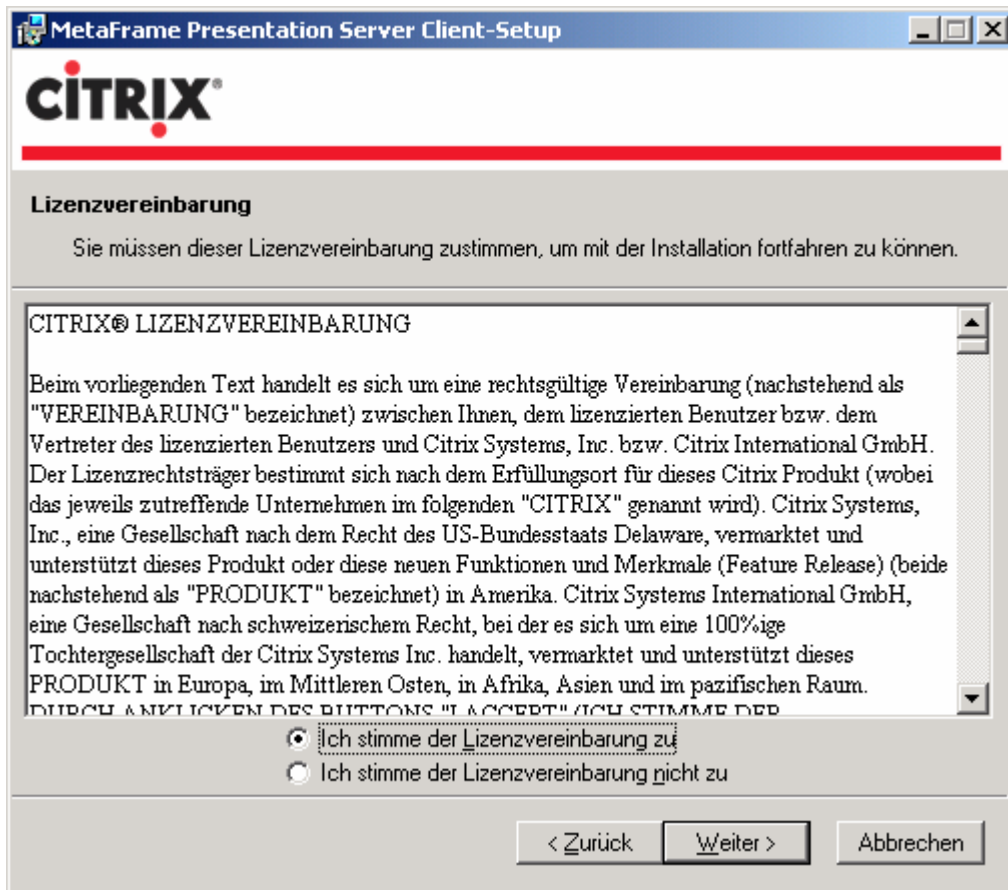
MetaFrame Presentation Server Client-Setup

CiTRIX®

Lizenzvereinbarung

Sie müssen dieser Lizenzvereinbarung zustimmen, um mit der Installation fortfahren zu können.

CITRIX® LIZENZVEREINBARUNG

Beim vorliegenden Text handelt es sich um eine rechtsgültige Vereinbarung (nachstehend als "VEREINBARUNG" bezeichnet) zwischen Ihnen, dem lizenzierten Benutzer bzw. dem Vertreter des lizenzierten Benutzers und Citrix Systems, Inc. bzw. Citrix International GmbH. Der Lizenzrechtsträger bestimmt sich nach dem Erfüllungsort für dieses Citrix Produkt (wobei das jeweils zutreffende Unternehmen im folgenden "CITRIX" genannt wird). Citrix Systems, Inc., eine Gesellschaft nach dem Recht des US-Bundesstaats Delaware, vermarktet und unterstützt dieses Produkt oder diese neuen Funktionen und Merkmale (Feature Release) (beide nachstehend als "PRODUKT" bezeichnet) in Amerika. Citrix Systems International GmbH, eine Gesellschaft nach schweizerischem Recht, bei der es sich um eine 100%ige Tochtergesellschaft der Citrix Systems Inc. handelt, vermarktet und unterstützt dieses PRODUKT in Europa, im Mittleren Osten, in Afrika, Asien und im pazifischen Raum. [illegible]

Ich stimme der Lizenzvereinbarung zu
Ich stimme der Lizenzvereinbarung nicht zu

< Zurück
Weiter >
Abbrechen